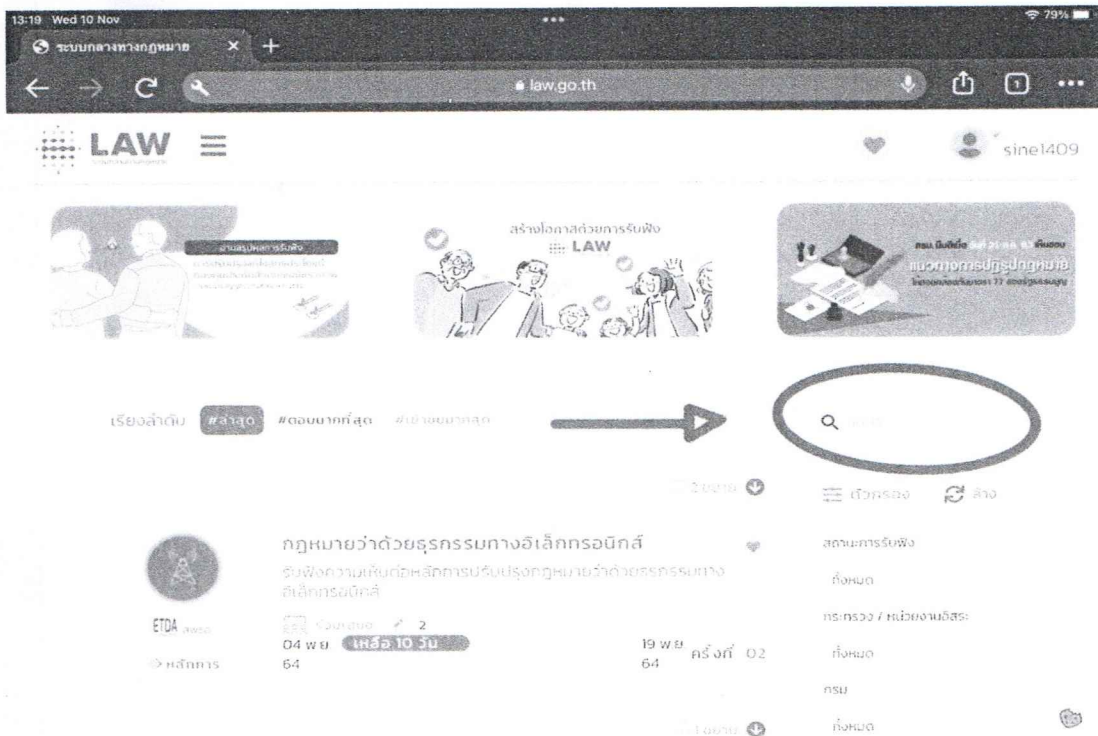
13:19 Wed 10 Nov
79%
ระบบกลางทางกฎหมาย
law.go.th
LAW
sine1409
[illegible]
สร้างโอกาสด้วยการรับฟัง
LAW
แนวทางการปฏิรูปกฎหมาย
เรียงลำดับ #ล่าสุด #ตอบมากที่สุด #เข้าชมมากที่สุด
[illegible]
ตัวกรอง ล้าง
กฎหมายว่าด้วยธุรกรรมทางอิเล็กทรอนิกส์
รับฟังความเห็นต่อหลักการปรับปรุงกฎหมายว่าด้วยธุรกรรมทางอิเล็กทรอนิกส์
ETDA
หลักการ
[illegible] 2
04 พ.ย. 64
เหลือ 10 วัน
19 พ.ย. 64
ครั้งที่ 02
สถานะการรับฟัง
ทั้งหมด
กระทรวง / หน่วยงานอิสระ
ทั้งหมด
กรม
ทั้งหมด